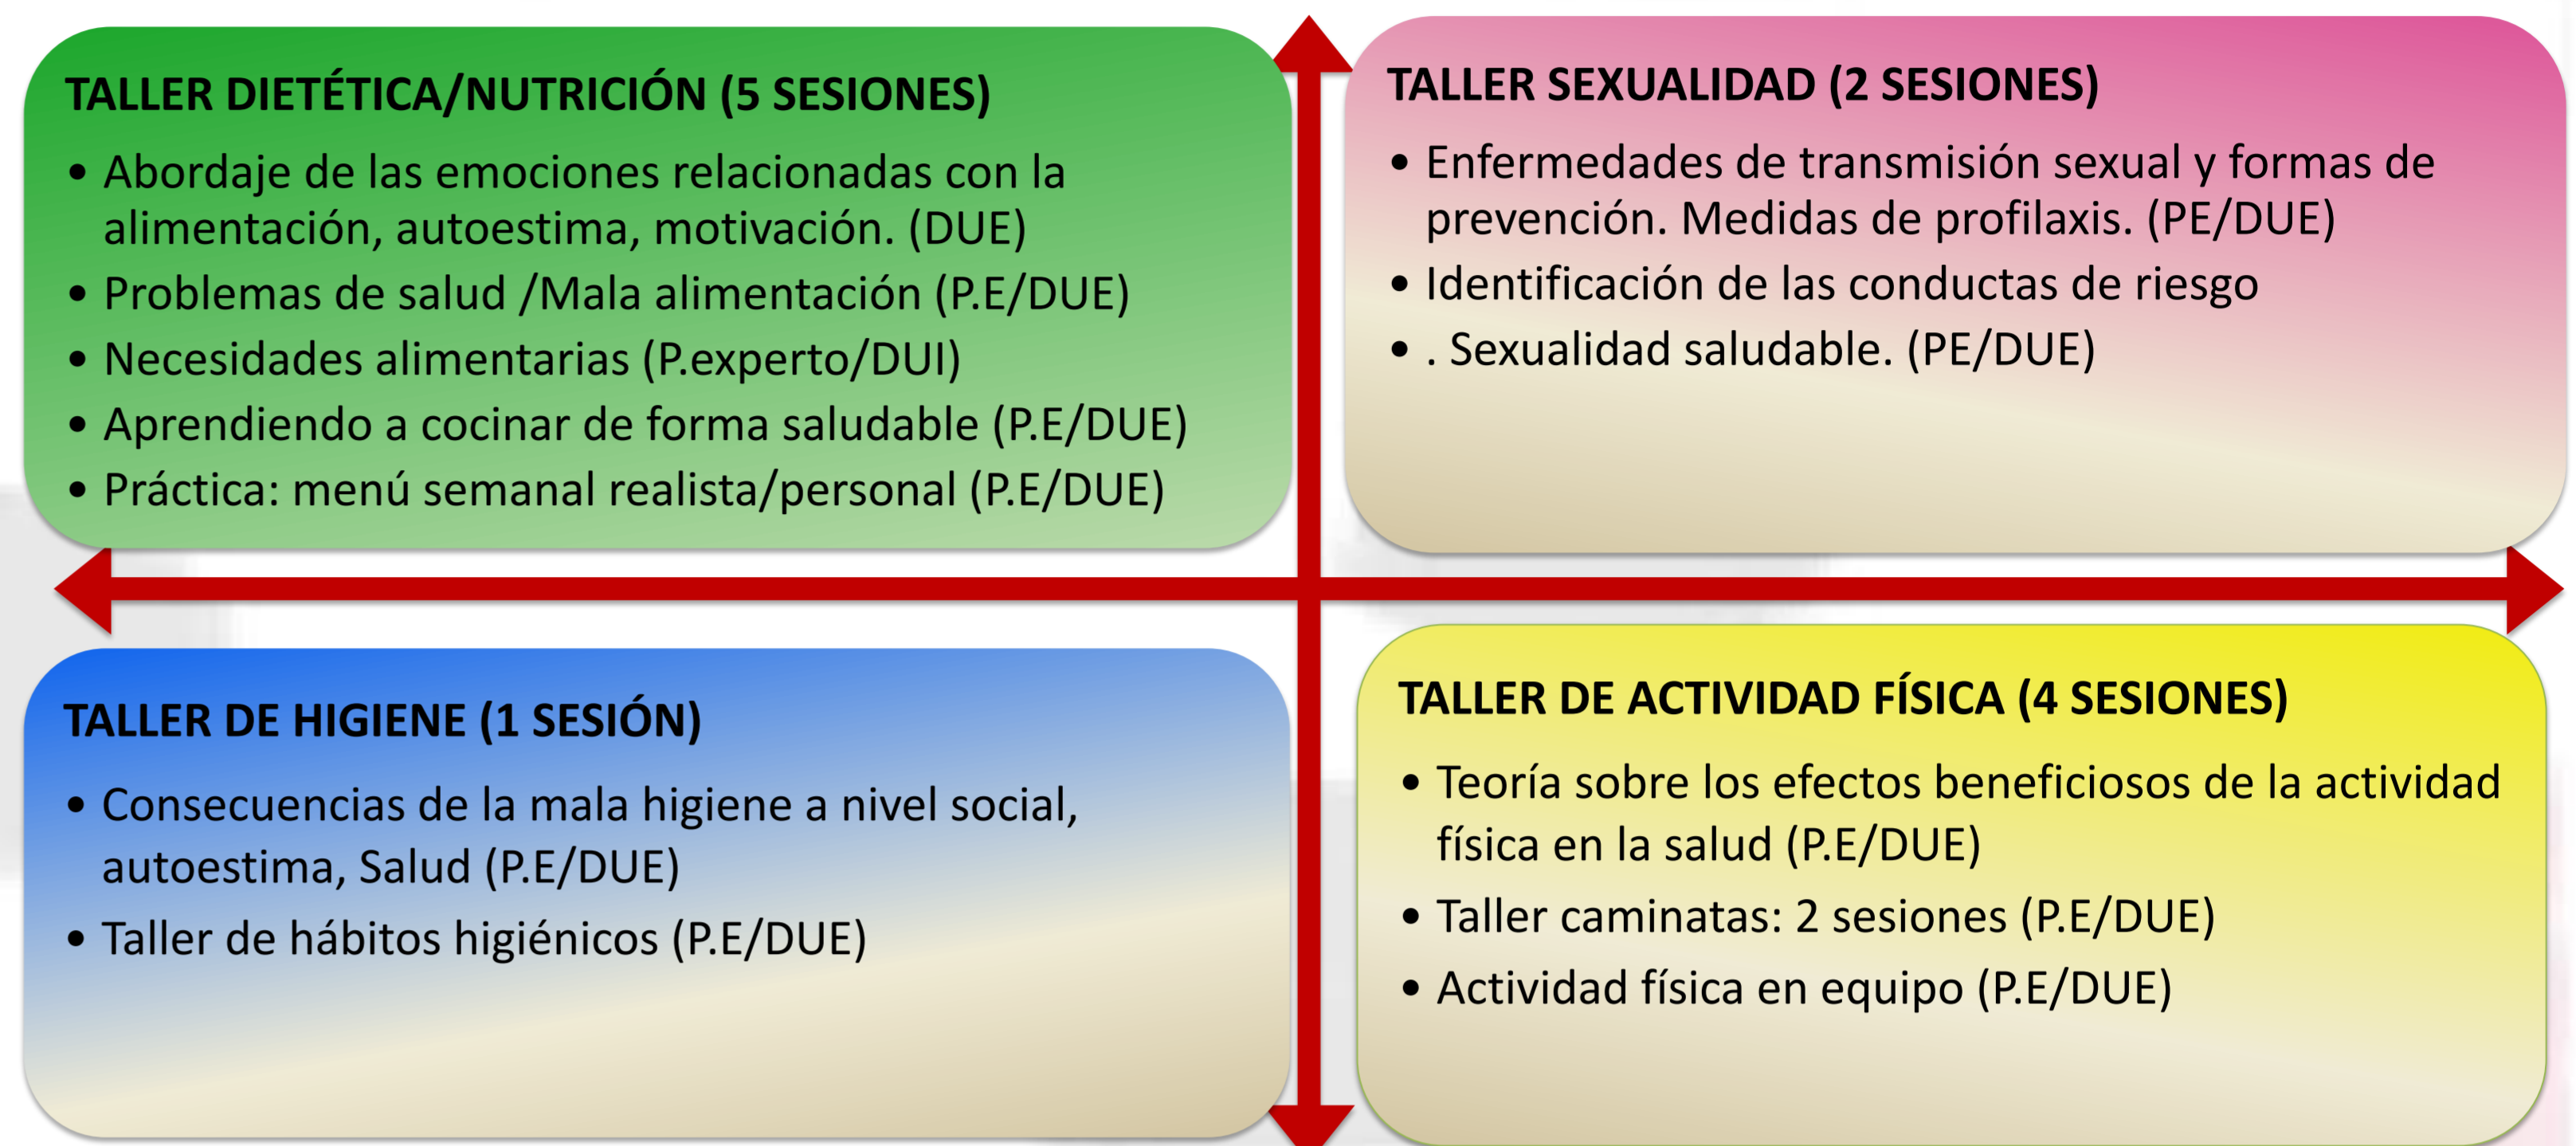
TALLER DIETÉTICA/NUTRICIÓN (5 SESIONES)

• Abordaje de las emociones relacionadas con la alimentación, autoestima, motivación. (DUE)
• Problemas de salud /Mala alimentación (P.E/DUE)
• Necesidades alimentarias (P.experto/DUI)
• Aprendiendo a cocinar de forma saludable (P.E/DUE)
• Práctica: menú semanal realista/personal (P.E/DUE)

TALLER SEXUALIDAD (2 SESIONES)

• Enfermedades de transmisión sexual y formas de prevención. Medidas de profilaxis. (PE/DUE)
• Identificación de las conductas de riesgo
• . Sexualidad saludable. (PE/DUE)

TALLER DE HIGIENE (1 SESIÓN)

• Consecuencias de la mala higiene a nivel social, autoestima, Salud (P.E/DUE)
• Taller de hábitos higiénicos (P.E/DUE)

TALLER DE ACTIVIDAD FÍSICA (4 SESIONES)

• Teoría sobre los efectos beneficiosos de la actividad física en la salud (P.E/DUE)
• Taller caminatas: 2 sesiones (P.E/DUE)
• Actividad física en equipo (P.E/DUE)